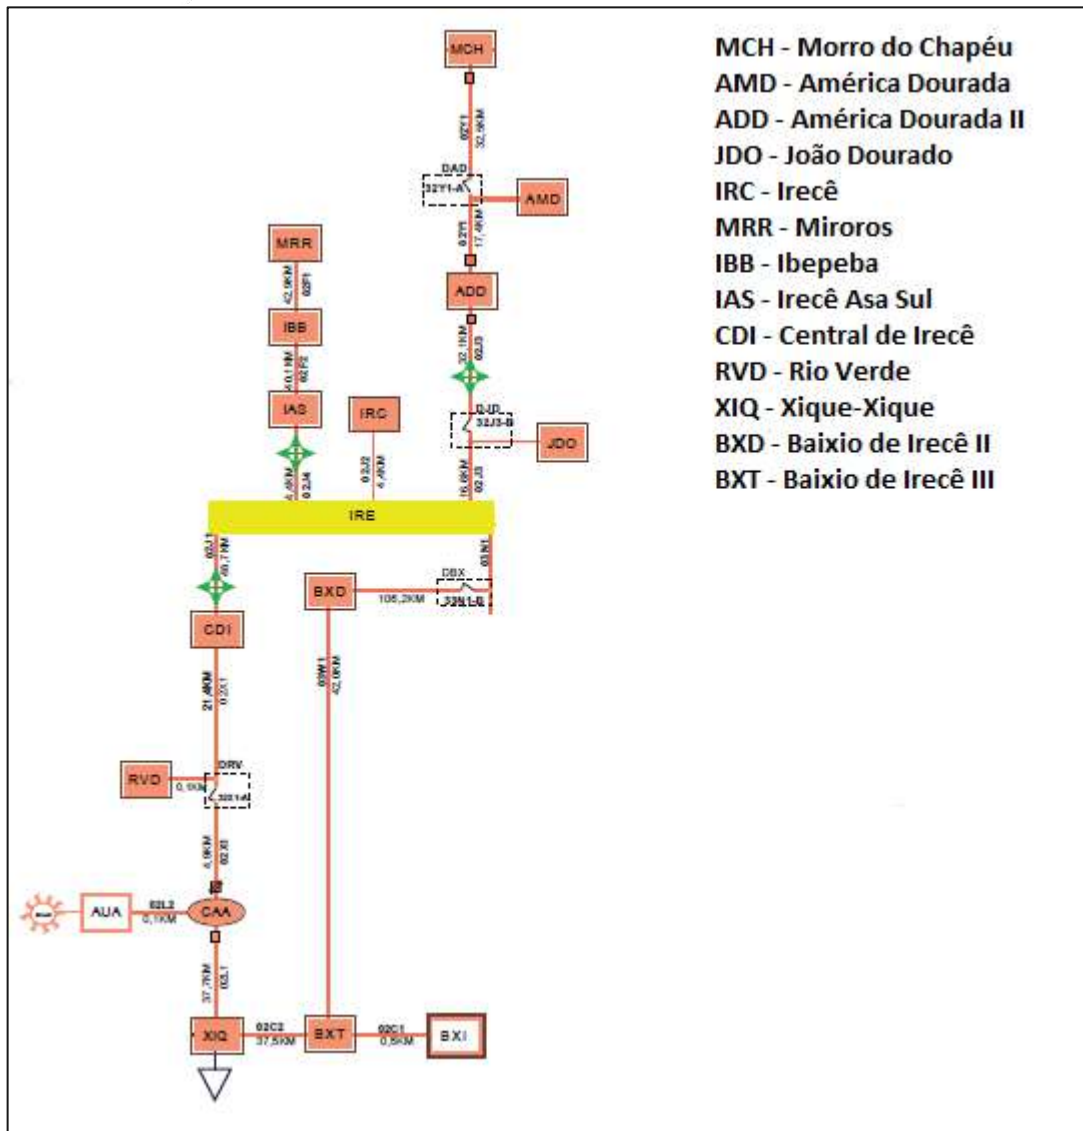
MCH - Morro do Chapéu
AMD - América Dourada
ADD - América Dourada II
JDO - João Dourado
IRC - Irecê
MRR - Miroros
IBB - Ibepeba
IAS - Irecê Asa Sul
CDI - Central de Irecê
RVD - Rio Verde
XIQ - Xique-Xique
BXD - Baixio de Irecê II
BXT - Baixio de Irecê III

MCH
02Y1
32,6KM
DAD
32Y1-A
AMD
02Y1
17,4KM
ADD
32,1KM
02J3
DJD
32J3-B
JDO
16,6KM
02J3
MRR
42,9KM
02F1
IBB
20,1KM
02F2
IAS
4,4KM
02J4
IRC
02J2
4,4KM
IRE
02J1
40,7KM
CDI
21,4KM
02X1
BXD
105,2KM
DBX
32N1-B
03N1
03W1
42,0KM
RVD
0,1KM
DRV
32X1-A
4,9KM
02X1
AUA
02L2
0,1KM
CAA
37,7KM
02L1
XIQ
02C2
37,5KM
BXT
02C1
0,5KM
BXI